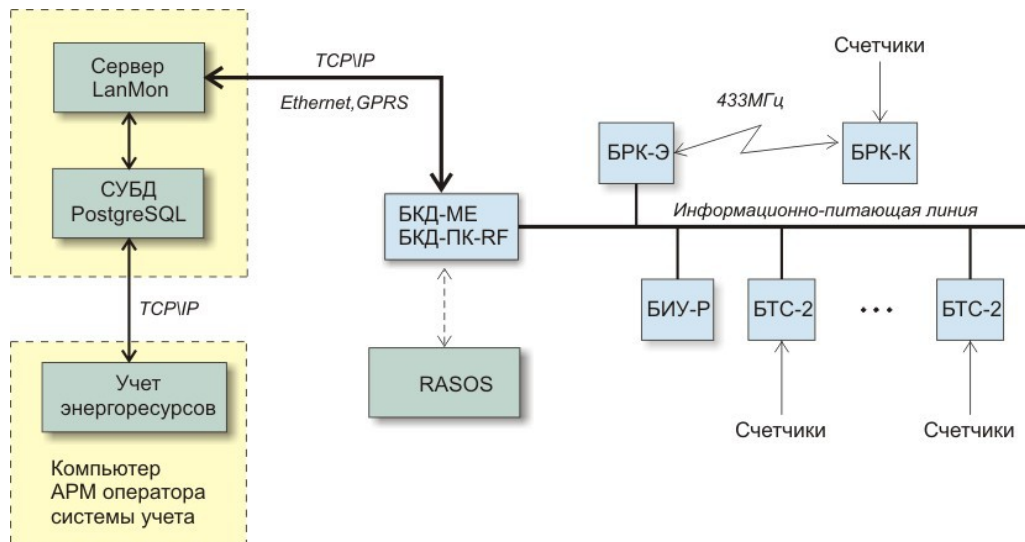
Сервер LanMon

TCP\IP

Ethernet,GPRS

Счетчики

433МГц

БРК-Э

БРК-К

СУБД PostgreSQL

БКД-МЕ
БКД-ПК-RF

Информационно-питающая линия

TCP\IP

БИУ-Р

БТС-2

БТС-2

Учет энергоресурсов

RASOS

Счетчики

Счетчики

Компьютер
АРМ оператора
системы учета